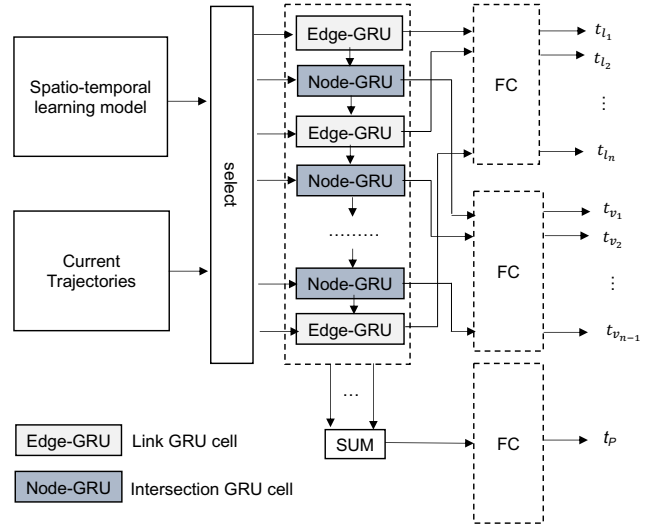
Spatio-temporal learning model

Current Trajectories

select

Edge-GRU

Node-GRU

Edge-GRU

Node-GRU

.........

Node-GRU

Edge-GRU

...

SUM

FC

FC

FC

$t_{l_1}$

$t_{l_2}$

⋮

$t_{l_n}$

$t_{v_1}$

$t_{v_2}$

⋮

$t_{v_{n-1}}$

$t_P$

Edge-GRU Link GRU cell

Node-GRU Intersection GRU cell